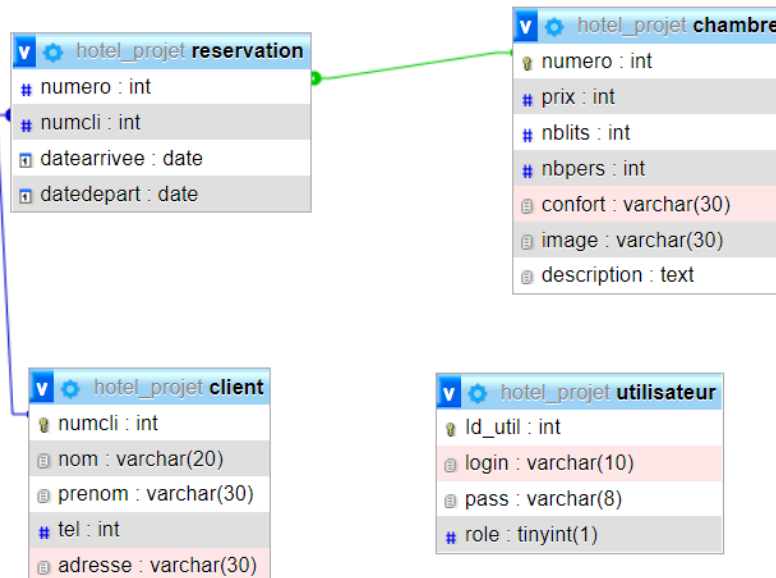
v hotel_projet reservation
numero : int
numcli : int
datearrivee : date
datedepart : date

v hotel_projet chambre
numero : int
prix : int
nblits : int
nbpers : int
confort : varchar(30)
image : varchar(30)
description : text

v hotel_projet client
numcli : int
nom : varchar(20)
prenom : varchar(30)
tel : int
adresse : varchar(30)

v hotel_projet utilisateur
Id_util : int
login : varchar(10)
pass : varchar(8)
role : tinyint(1)